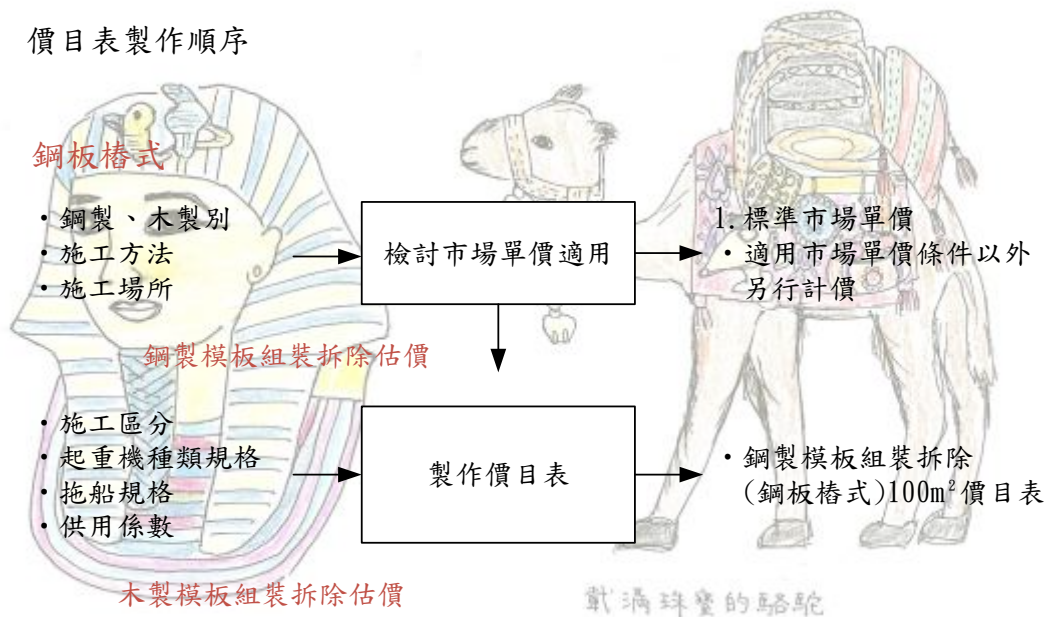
價目表製作順序

鋼板樁式

・鋼製、木製別
・施工方法
・施工場所

檢討市場單價適用

1. 標準市場單價
・適用市場單價條件以外另行計價

鋼製模板組裝拆除估價

・施工區分
・起重機種類規格
・拖船規格
・供用係數

製作價目表

・鋼製模板組裝拆除(鋼板樁式)100m$^2$價目表

木製模板組裝拆除估價

載滿珠寶的駱駝